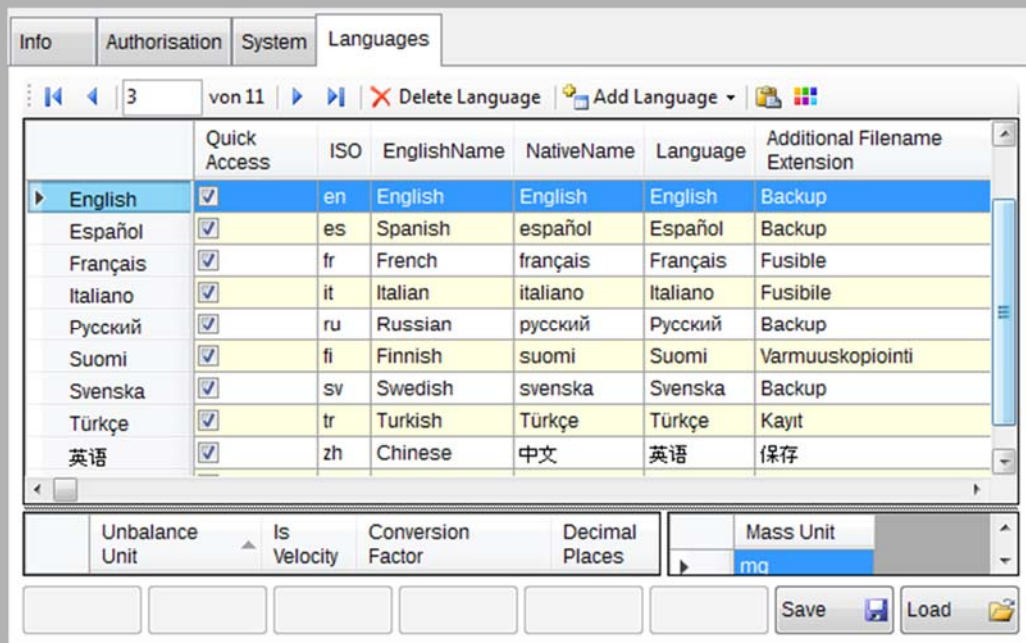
Info | Authorisation | System | Languages

3 von 11 | Delete Language | Add Language

|  | Quick Access | ISO | EnglishName | NativeName | Language | Additional Filename Extension |
|---|---|---|---|---|---|---|
| English | ☑ | en | English | English | English | Backup |
| Español | ☑ | es | Spanish | español | Español | Backup |
| Français | ☑ | fr | French | français | Français | Fusible |
| Italiano | ☑ | it | Italian | italiano | Italiano | Fusibile |
| Русский | ☑ | ru | Russian | русский | Русский | Backup |
| Suomi | ☑ | fi | Finnish | suomi | Suomi | Varmuuskopiointi |
| Svenska | ☑ | sv | Swedish | svenska | Svenska | Backup |
| Türkçe | ☑ | tr | Turkish | Türkçe | Türkçe | Kayıt |
| 英语 | ☑ | zh | Chinese | 中文 | 英语 | 保存 |

| Unbalance Unit | Is Velocity | Conversion Factor | Decimal Places |
|---|---|---|---|

| Mass Unit |
|---|
| mg |

Save | Load